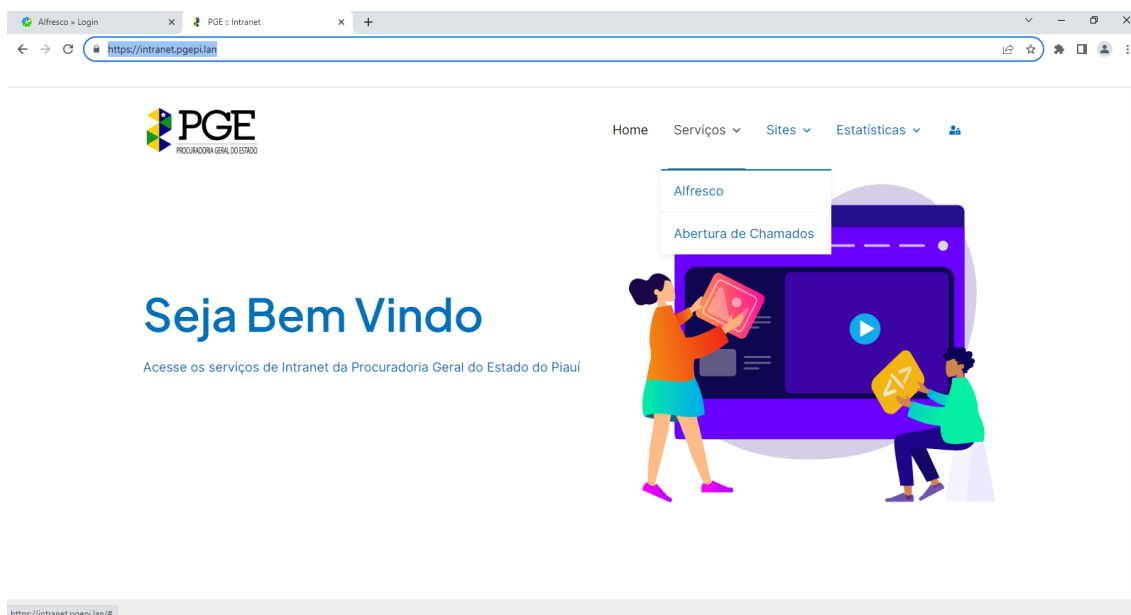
Alfresco » Login
PGE :: Intranet
https://intranet.pgepi.lan

PGE
PROCURADORIA GERAL DO ESTADO

Home Serviços Sites Estatísticas

Alfresco
Abertura de Chamados

Seja Bem Vindo

Acesse os serviços de Intranet da Procuradoria Geral do Estado do Piauí

https://intranet.pgepi.lan/#